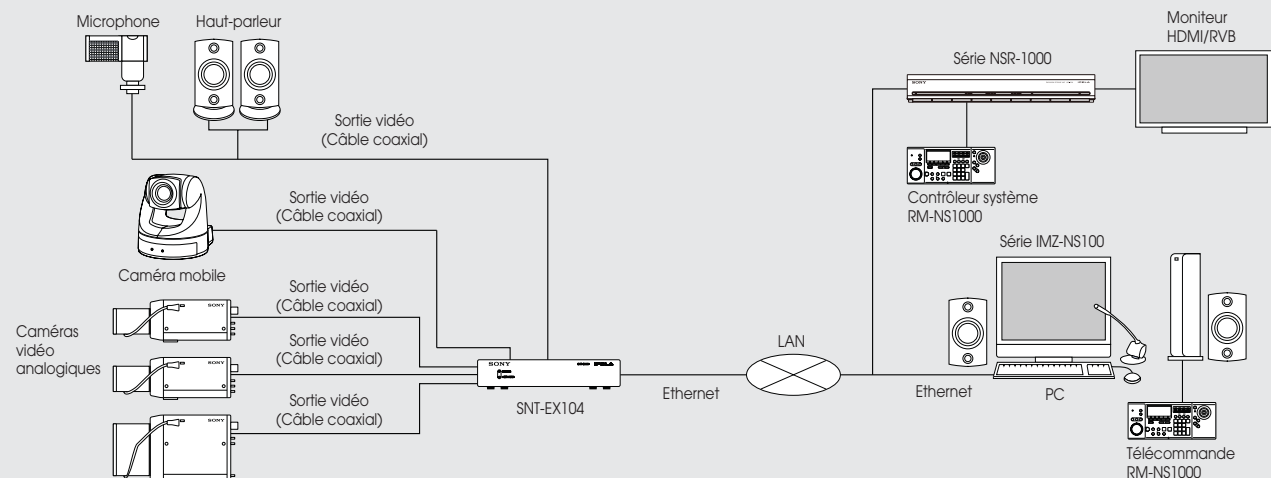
Microphone

Haut-parleur

Sortie vidéo
(Câble coaxial)

Sortie vidéo
(Câble coaxial)

Caméra mobile

Caméras
vidéo
analogiques

Sortie vidéo
(Câble coaxial)

Sortie vidéo
(Câble coaxial)

Sortie vidéo
(Câble coaxial)

SONY

SNT-EX104

Ethernet

LAN

Ethernet

Série NSR-1000

SONY

Moniteur
HDMI/RVB

Contrôleur système
RM-NS1000

Série IMZ-NS100

PC

Télécommande
RM-NS1000